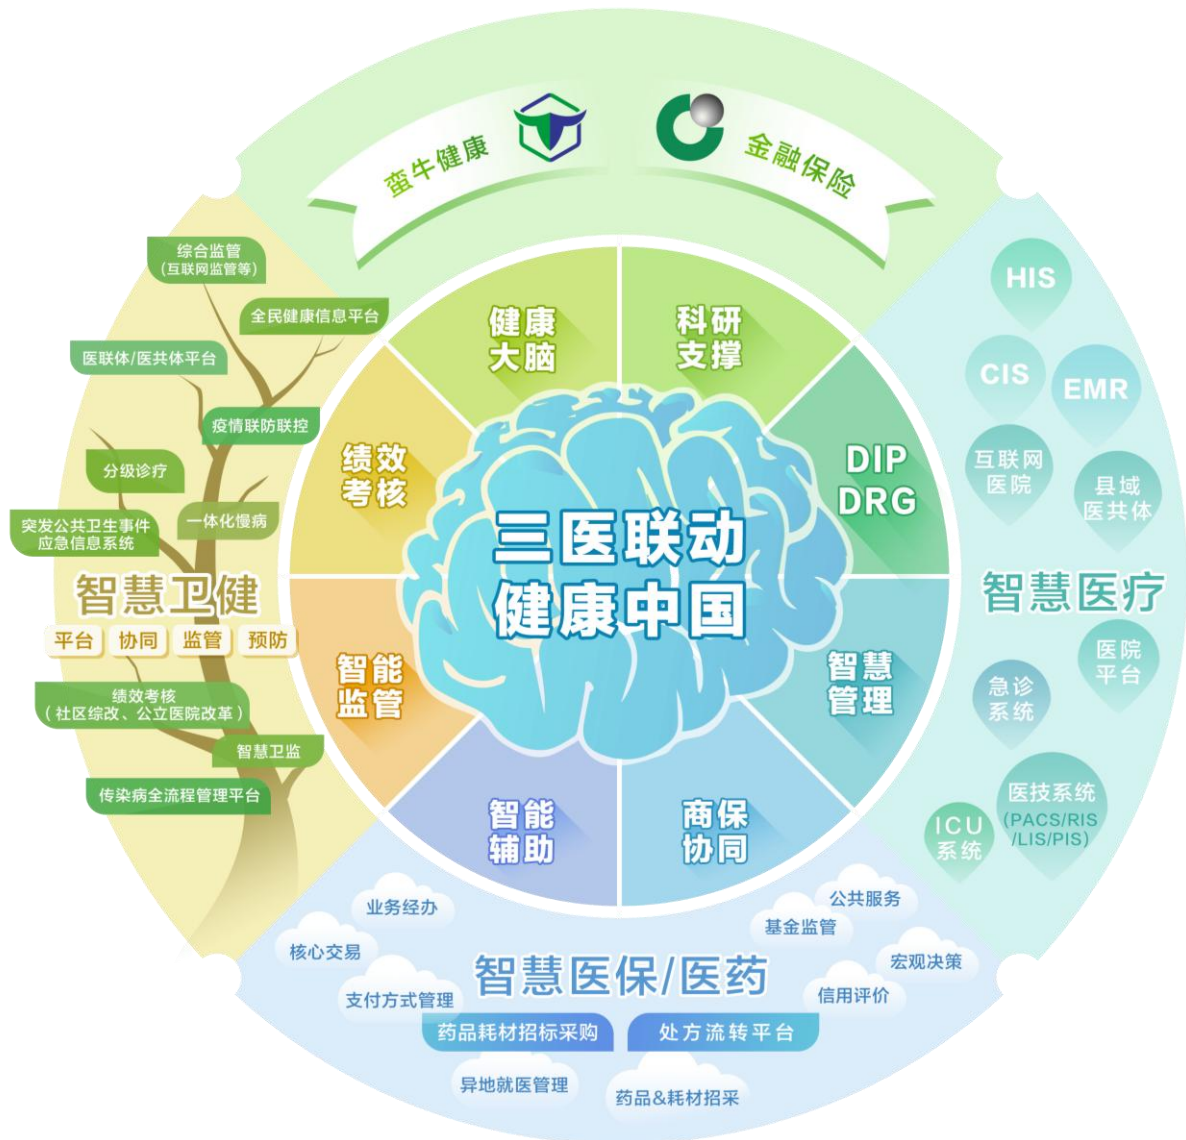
蛮牛健康

金融保险

综合监管
（互联网监管等）

全民健康信息平台

医联体/医共体平台

疫情联防联控

分级诊疗

一体化慢病

突发公共卫生事件
应急信息系统

智慧卫健

平台 协同 监管 预防

绩效考核
（社区综改、公立医院改革）

智慧卫监

传染病全流程管理平台

健康大脑

科研支撑

绩效考核

DIP DRG

三医联动
健康中国

智能监管

智慧管理

智能辅助

商保协同

HIS

CIS

EMR

互联网医院

县域医共体

智慧医疗

医院平台

急诊系统

医技系统
(PACS/RIS/LIS/PIS)

ICU系统

业务经办

公共服务

基金监管

核心交易

智慧医保/医药

宏观决策

支付方式管理

信用评价

药品耗材招标采购

处方流转平台

异地就医管理

药品&耗材招采